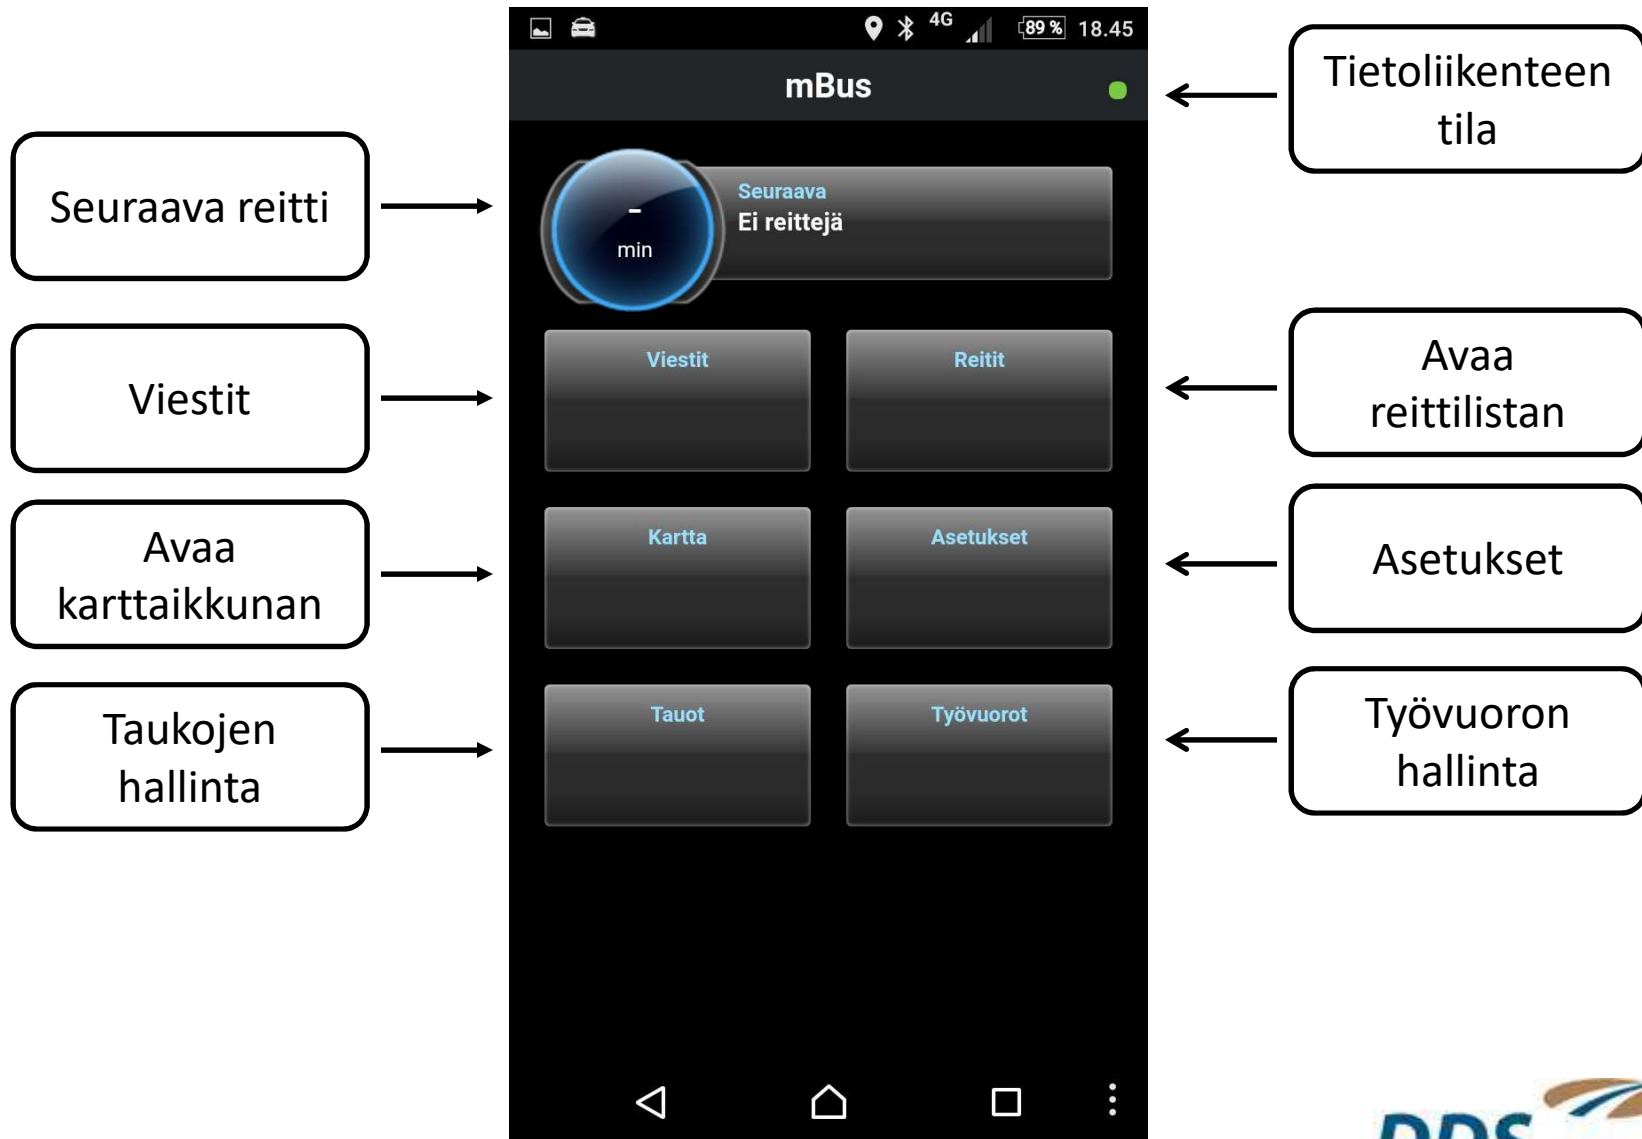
4G 89 % 18.45

mBus

Tietoliikenteen tila

Seuraava reitti

- min

Seuraava
Ei reittejä

Viestit

Viestit

Reitit

Avaa reittilistan

Avaa karttaikkunan

Kartta

Asetukset

Asetukset

Taukojen hallinta

Tauot

Työvuorot

Työvuoron hallinta

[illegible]